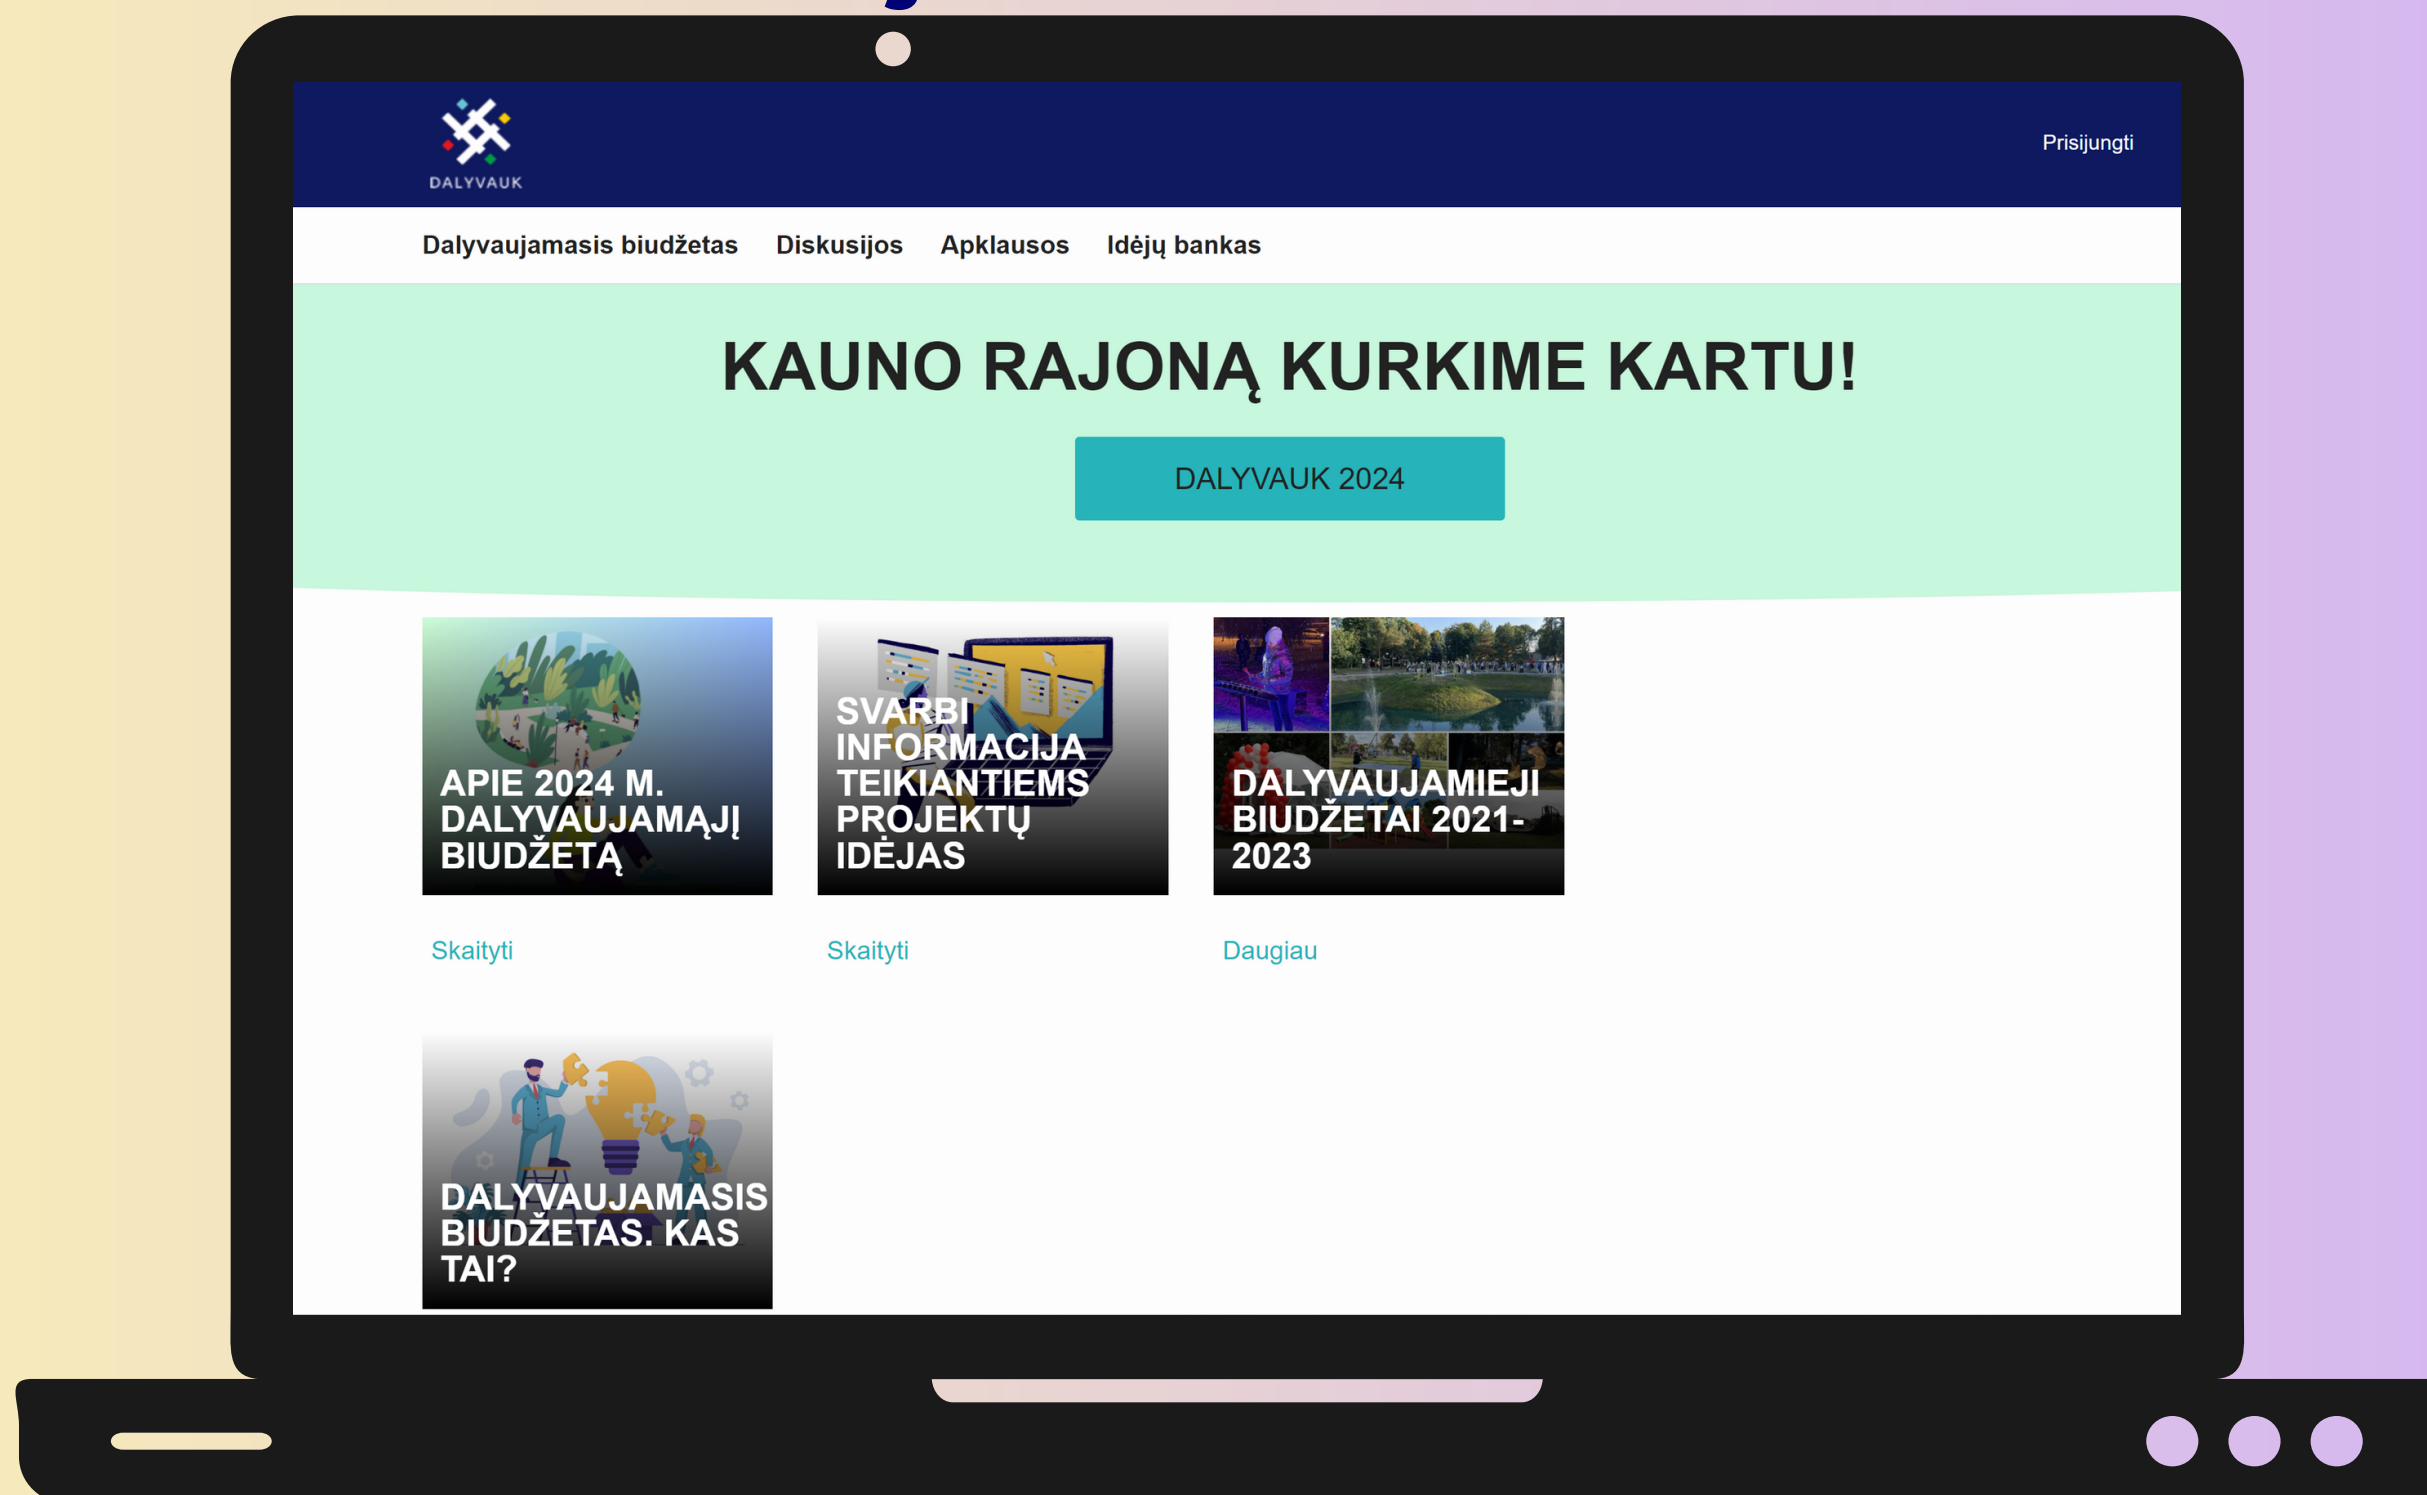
DALYVAUK

Prisijungti

Dalyvaujamasis biudžetas Diskusijos Apklausos Idėjų bankas

KAUNO RAJONĄ KURKIME KARTU!

DALYVAUK 2024

APIE 2024 M. DALYVAUJAMĄJĮ BIUDŽETĄ

Skaityti

SVARBI INFORMACIJA TEIKIANTIEMS PROJEKTŲ IDĖJAS

Skaityti

DALYVAUJAMIEJI BIUDŽETAI 2021-2023

Daugiau

DALYVAUJAMASIS BIUDŽETAS. KAS TAI?